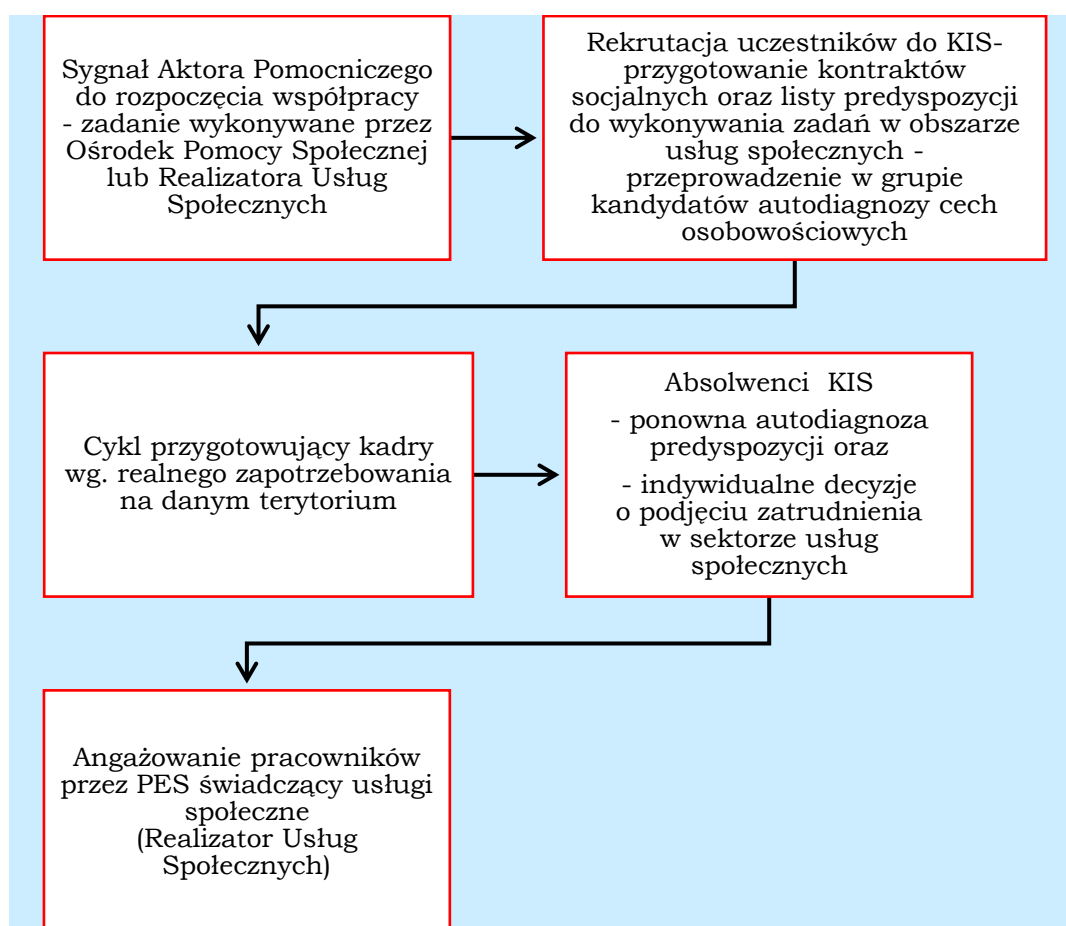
Sygnał Aktora Pomocniczego do rozpoczęcia współpracy - zadanie wykonywane przez Ośrodek Pomocy Społecznej lub Realizatora Usług Społecznych

Rekrutacja uczestników do KIS- przygotowanie kontraktów socjalnych oraz listy predyspozycji do wykonywania zadań w obszarze usług społecznych - przeprowadzenie w grupie kandydatów autodiagnozy cech osobowościowych

Cykl przygotowujący kadry wg. realnego zapotrzebowania na danym terytorium

Absolwenci KIS

- ponowna autodiagnoza predyspozycji oraz

- indywidualne decyzje o podjęciu zatrudnienia w sektorze usług społecznych

Angażowanie pracowników przez PES świadczący usługi społeczne (Realizator Usług Społecznych)